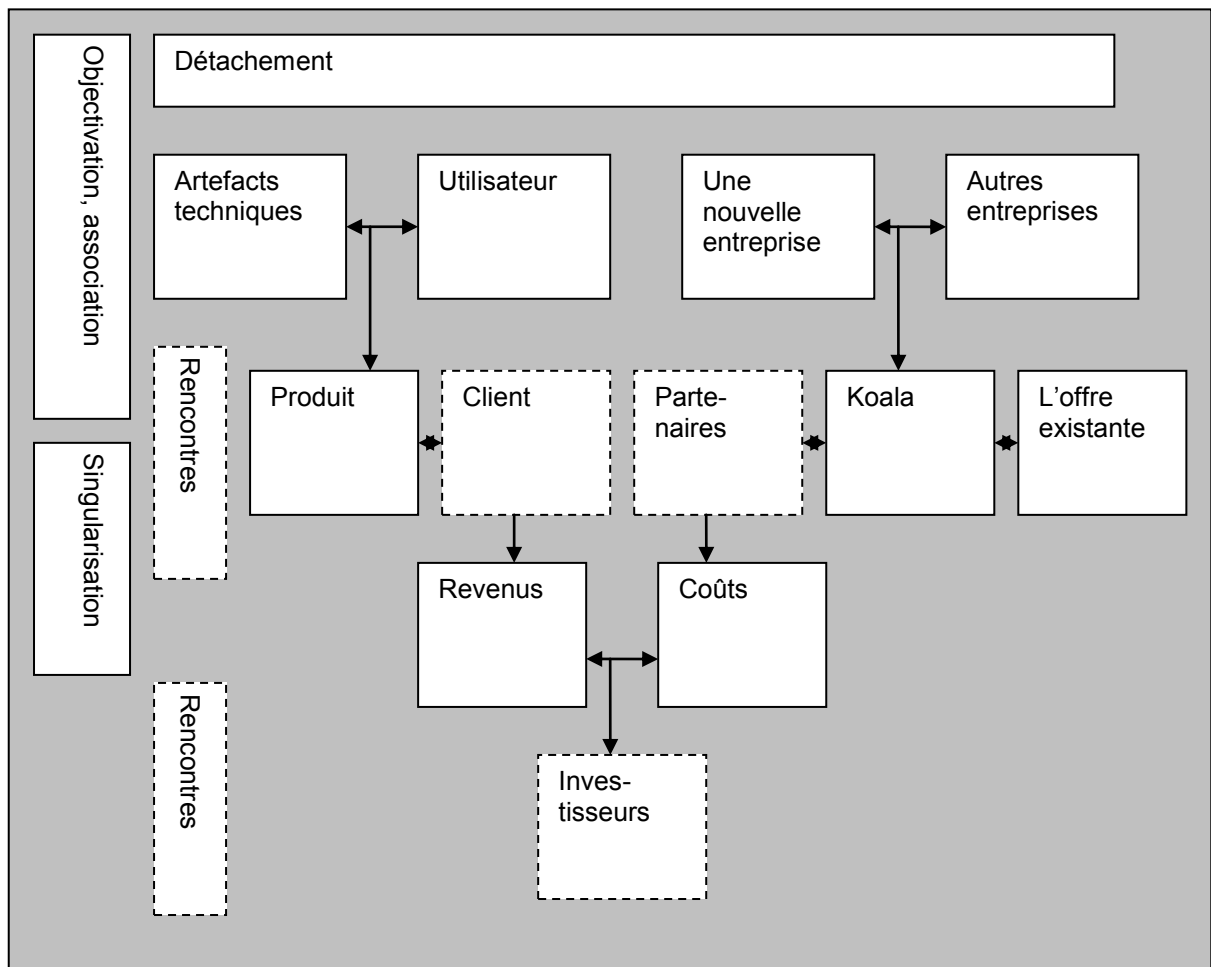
Objectivation, association

Singularisation

Détachement

Artefacts techniques

Utilisateur

Une nouvelle entreprise

Autres entreprises

Rencontres

Produit

Client

Partenaires

Koala

L'offre existante

Revenus

Coûts

Rencontres

Investisseurs